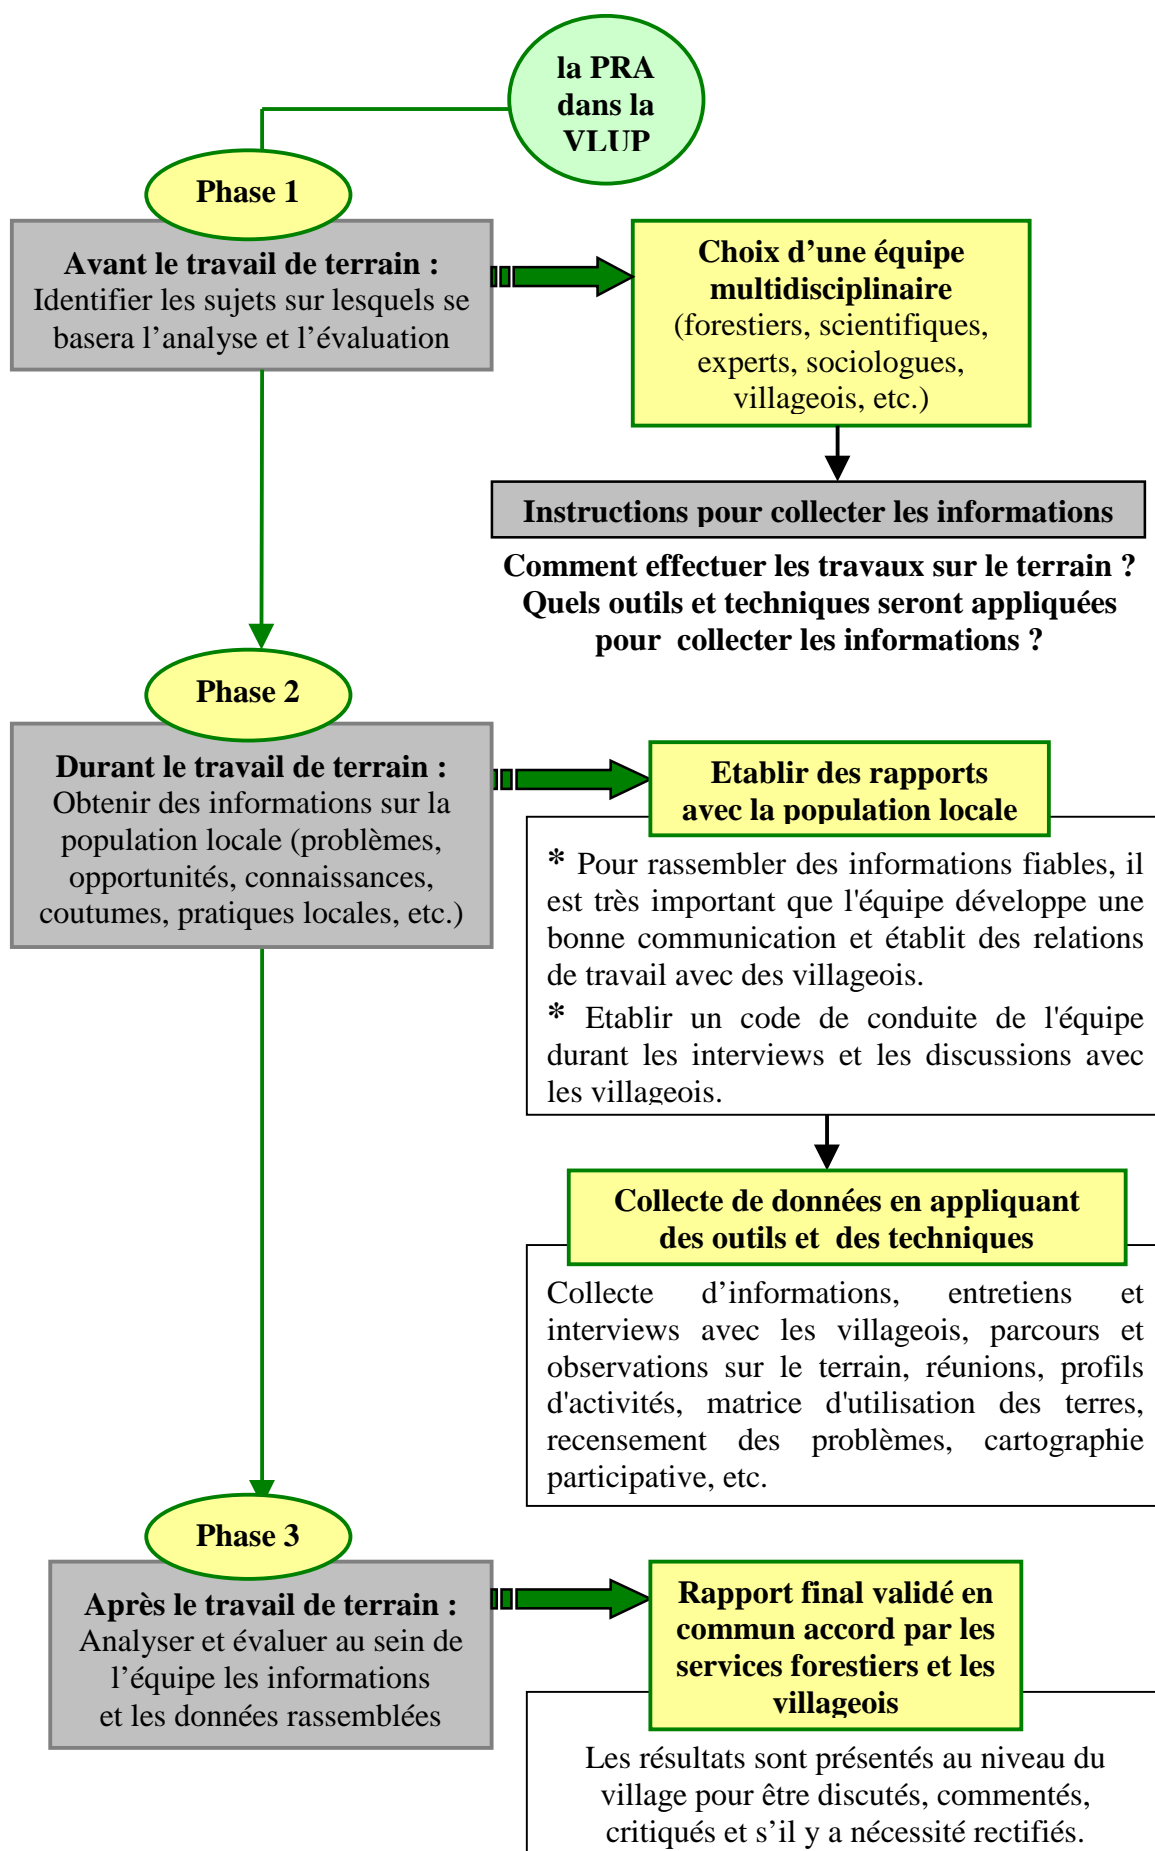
la PRA dans la VLUP

Phase 1

Avant le travail de terrain :
Identifier les sujets sur lesquels se basera l’analyse et l’évaluation

Choix d’une équipe multidisciplinaire
(forestiers, scientifiques, experts, sociologues, villageois, etc.)

Instructions pour collecter les informations

Comment effectuer les travaux sur le terrain ?
Quels outils et techniques seront appliquées pour collecter les informations ?

Phase 2

Durant le travail de terrain :
Obtenir des informations sur la population locale (problèmes, opportunités, connaissances, coutumes, pratiques locales, etc.)

Etablir des rapports avec la population locale

* Pour rassembler des informations fiables, il est très important que l'équipe développe une bonne communication et établit des relations de travail avec des villageois.

* Etablir un code de conduite de l'équipe durant les interviews et les discussions avec les villageois.

Collecte de données en appliquant des outils et des techniques

Collecte d’informations, entretiens et interviews avec les villageois, parcours et observations sur le terrain, réunions, profils d'activités, matrice d'utilisation des terres, recensement des problèmes, cartographie participative, etc.

Phase 3

Après le travail de terrain :
Analyser et évaluer au sein de l’équipe les informations et les données rassemblées

Rapport final validé en commun accord par les services forestiers et les villageois

Les résultats sont présentés au niveau du village pour être discutés, commentés, critiqués et s’il y a nécessité rectifiés.